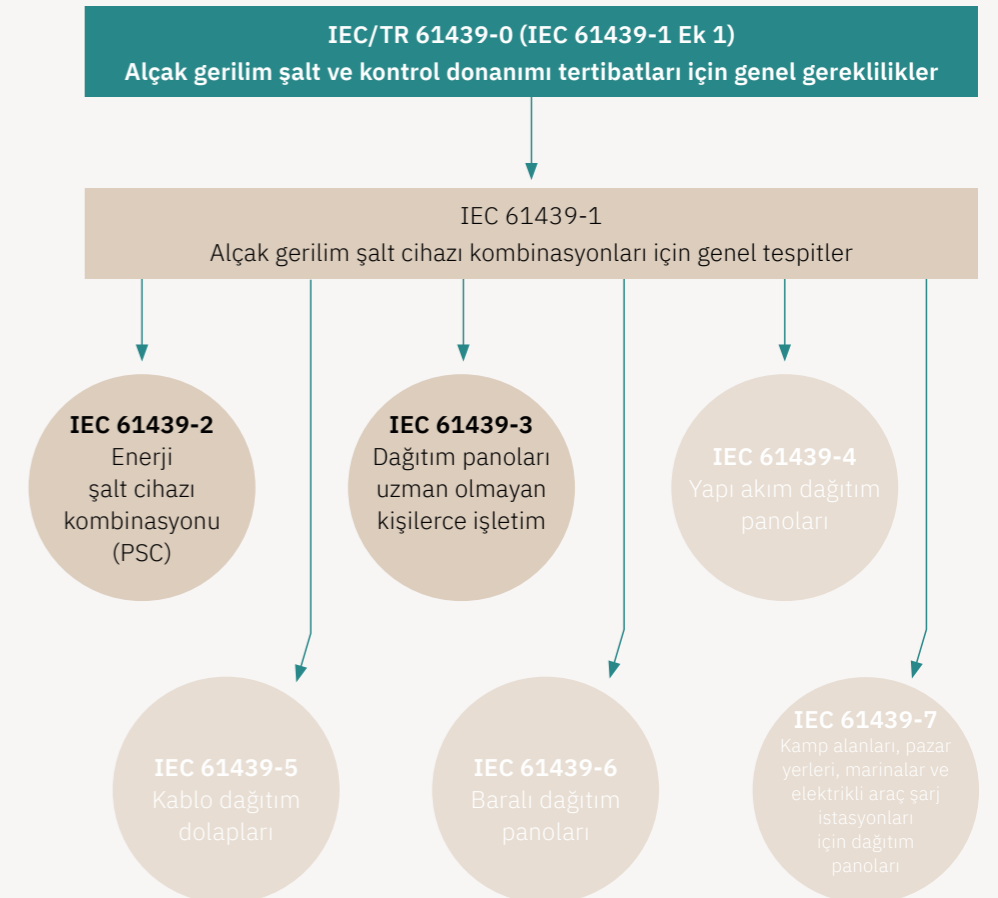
IEC/TR 61439-0 (IEC 61439-1 Ek 1)
Alçak gerilim şalt ve kontrol donanımı tertibatları için genel gereklilikler

IEC 61439-1
Alçak gerilim şalt cihazı kombinasyonları için genel tespitler

IEC 61439-2
Enerji şalt cihazı kombinasyonu (PSC)

IEC 61439-3
Dağıtım panoları uzman olmayan kişilerce işletim

IEC 61439-4
Yapı akım dağıtım panoları

IEC 61439-5
Kablo dağıtım dolapları

IEC 61439-6
Baralı dağıtım panoları

IEC 61439-7
Kamp alanları, pazar yerleri, marinalar ve elektrikli araç şarj istasyonları için dağıtım panoları